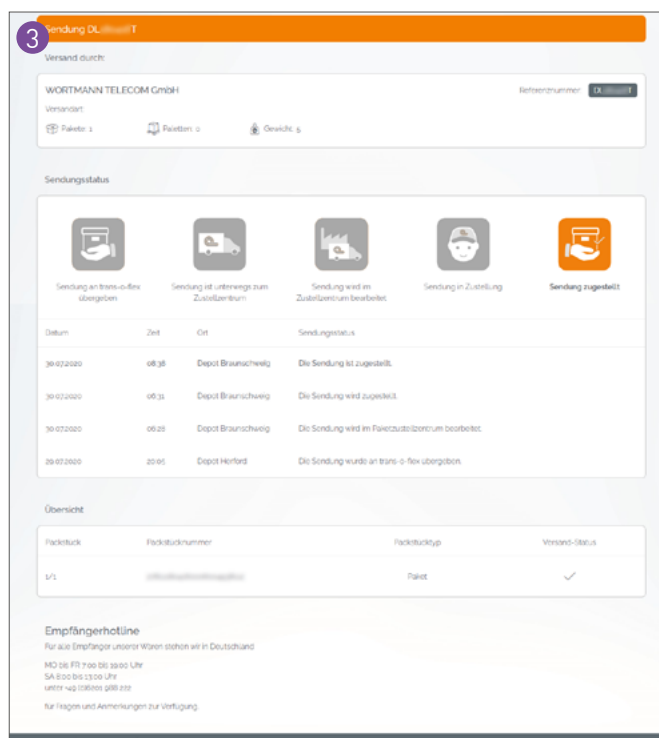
3

Sendung DL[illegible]T

Versand durch:

WORTMANN TELECOM GmbH

Referenznummer DL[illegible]T

Versandart:

Pakete: 1 Paletten: 0 Gewicht: 5

Sendungsstatus

Sendung an trans-o-flex übergeben

Sendung ist unterwegs zum Zustellzentrum

Sendung wird im Zustellzentrum bearbeitet

Sendung in Zustellung

Sendung zugestellt

| Datum | Zeit | Ort | Sendungsstatus |
|---|---|---|---|
| 30.07.2020 | 08:36 | Depot Braunschweig | Die Sendung ist zugestellt. |
| 30.07.2020 | 06:31 | Depot Braunschweig | Die Sendung wird zugestellt. |
| 30.07.2020 | 06:26 | Depot Braunschweig | Die Sendung wird im Paketzustellzentrum bearbeitet. |
| 29.07.2020 | 20:05 | Depot Herford | Die Sendung wurde an trans-o-flex übergeben. |

Übersicht

| Packstück | Packstücknummer | Packstücktyp | Versand-Status |
|---|---|---|---|
| 1/1 | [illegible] | Paket | ✓ |

Empfängerhotline

Für alle Empfänger unserer Waren stehen wir in Deutschland

MO bis FR 7:00 bis 19:00 Uhr
SA 8:00 bis 13:00 Uhr
unter +49 (0)6201 988 222

für Fragen und Anmerkungen zur Verfügung.